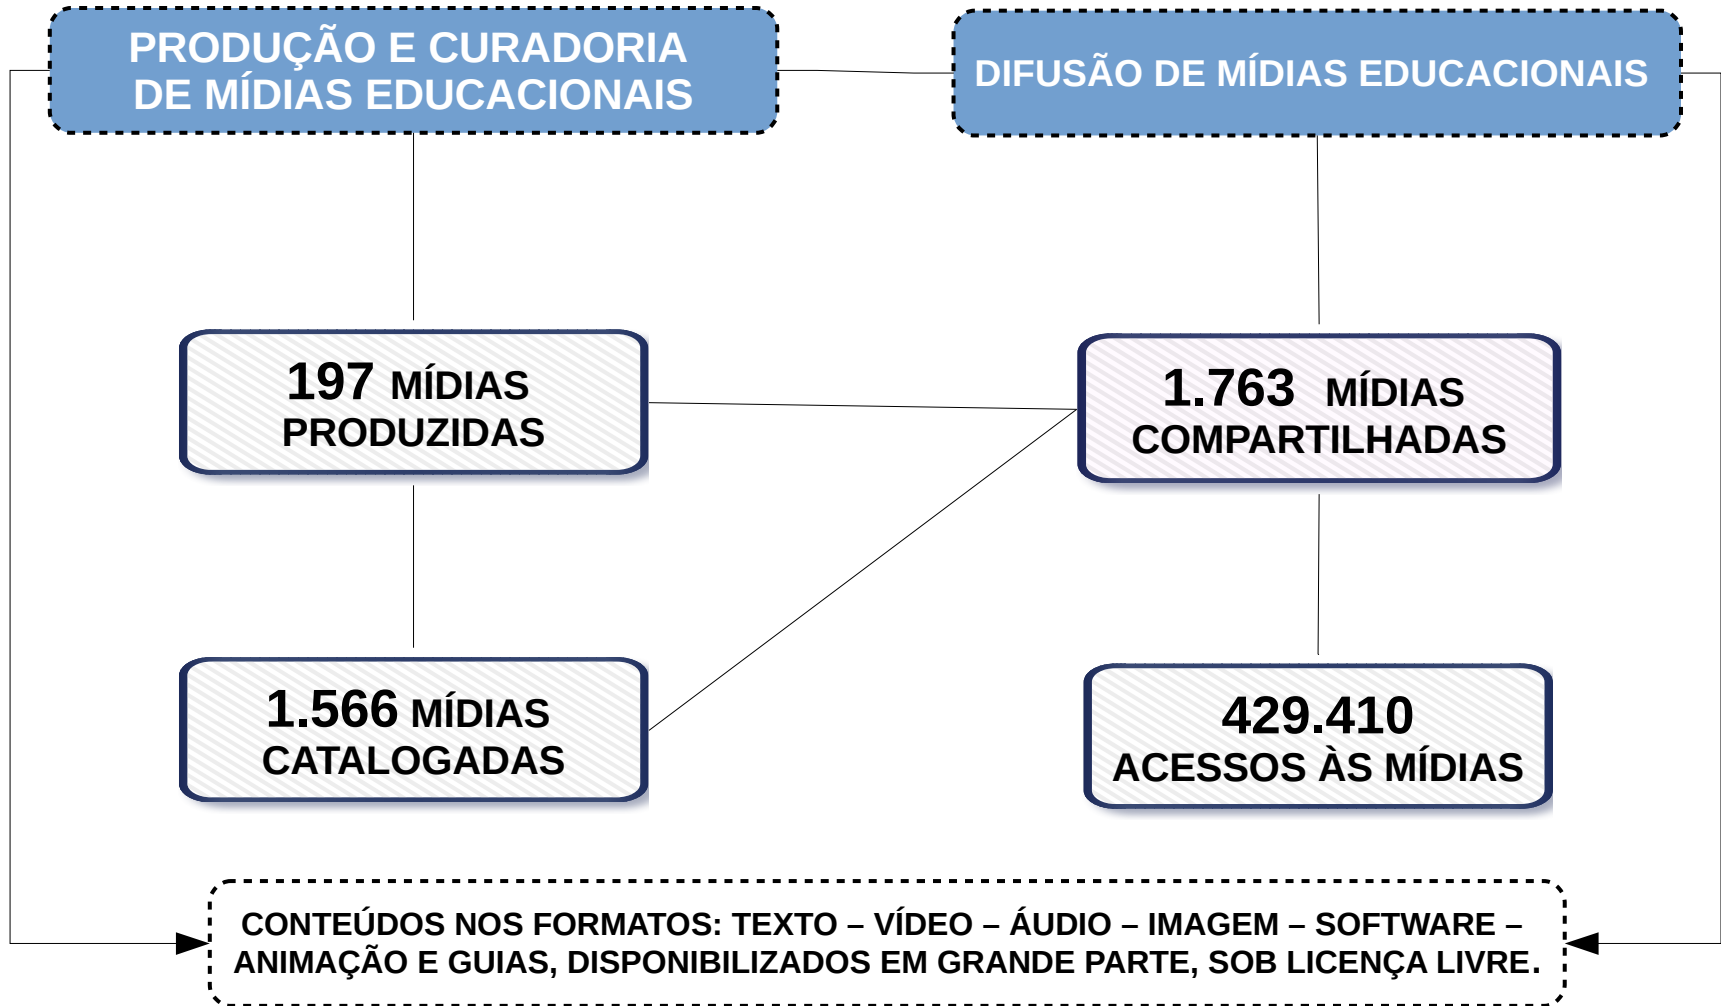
PRODUÇÃO E CURADORIA DE MÍDIAS EDUCACIONAIS

DIFUSÃO DE MÍDIAS EDUCACIONAIS

197 MÍDIAS PRODUZIDAS

1.763 MÍDIAS COMPARTILHADAS

1.566 MÍDIAS CATALOGADAS

429.410 ACESSOS ÀS MÍDIAS

CONTEÚDOS NOS FORMATOS: TEXTO – VÍDEO – ÁUDIO – IMAGEM – SOFTWARE – ANIMAÇÃO E GUIAS, DISPONIBILIZADOS EM GRANDE PARTE, SOB LICENÇA LIVRE.